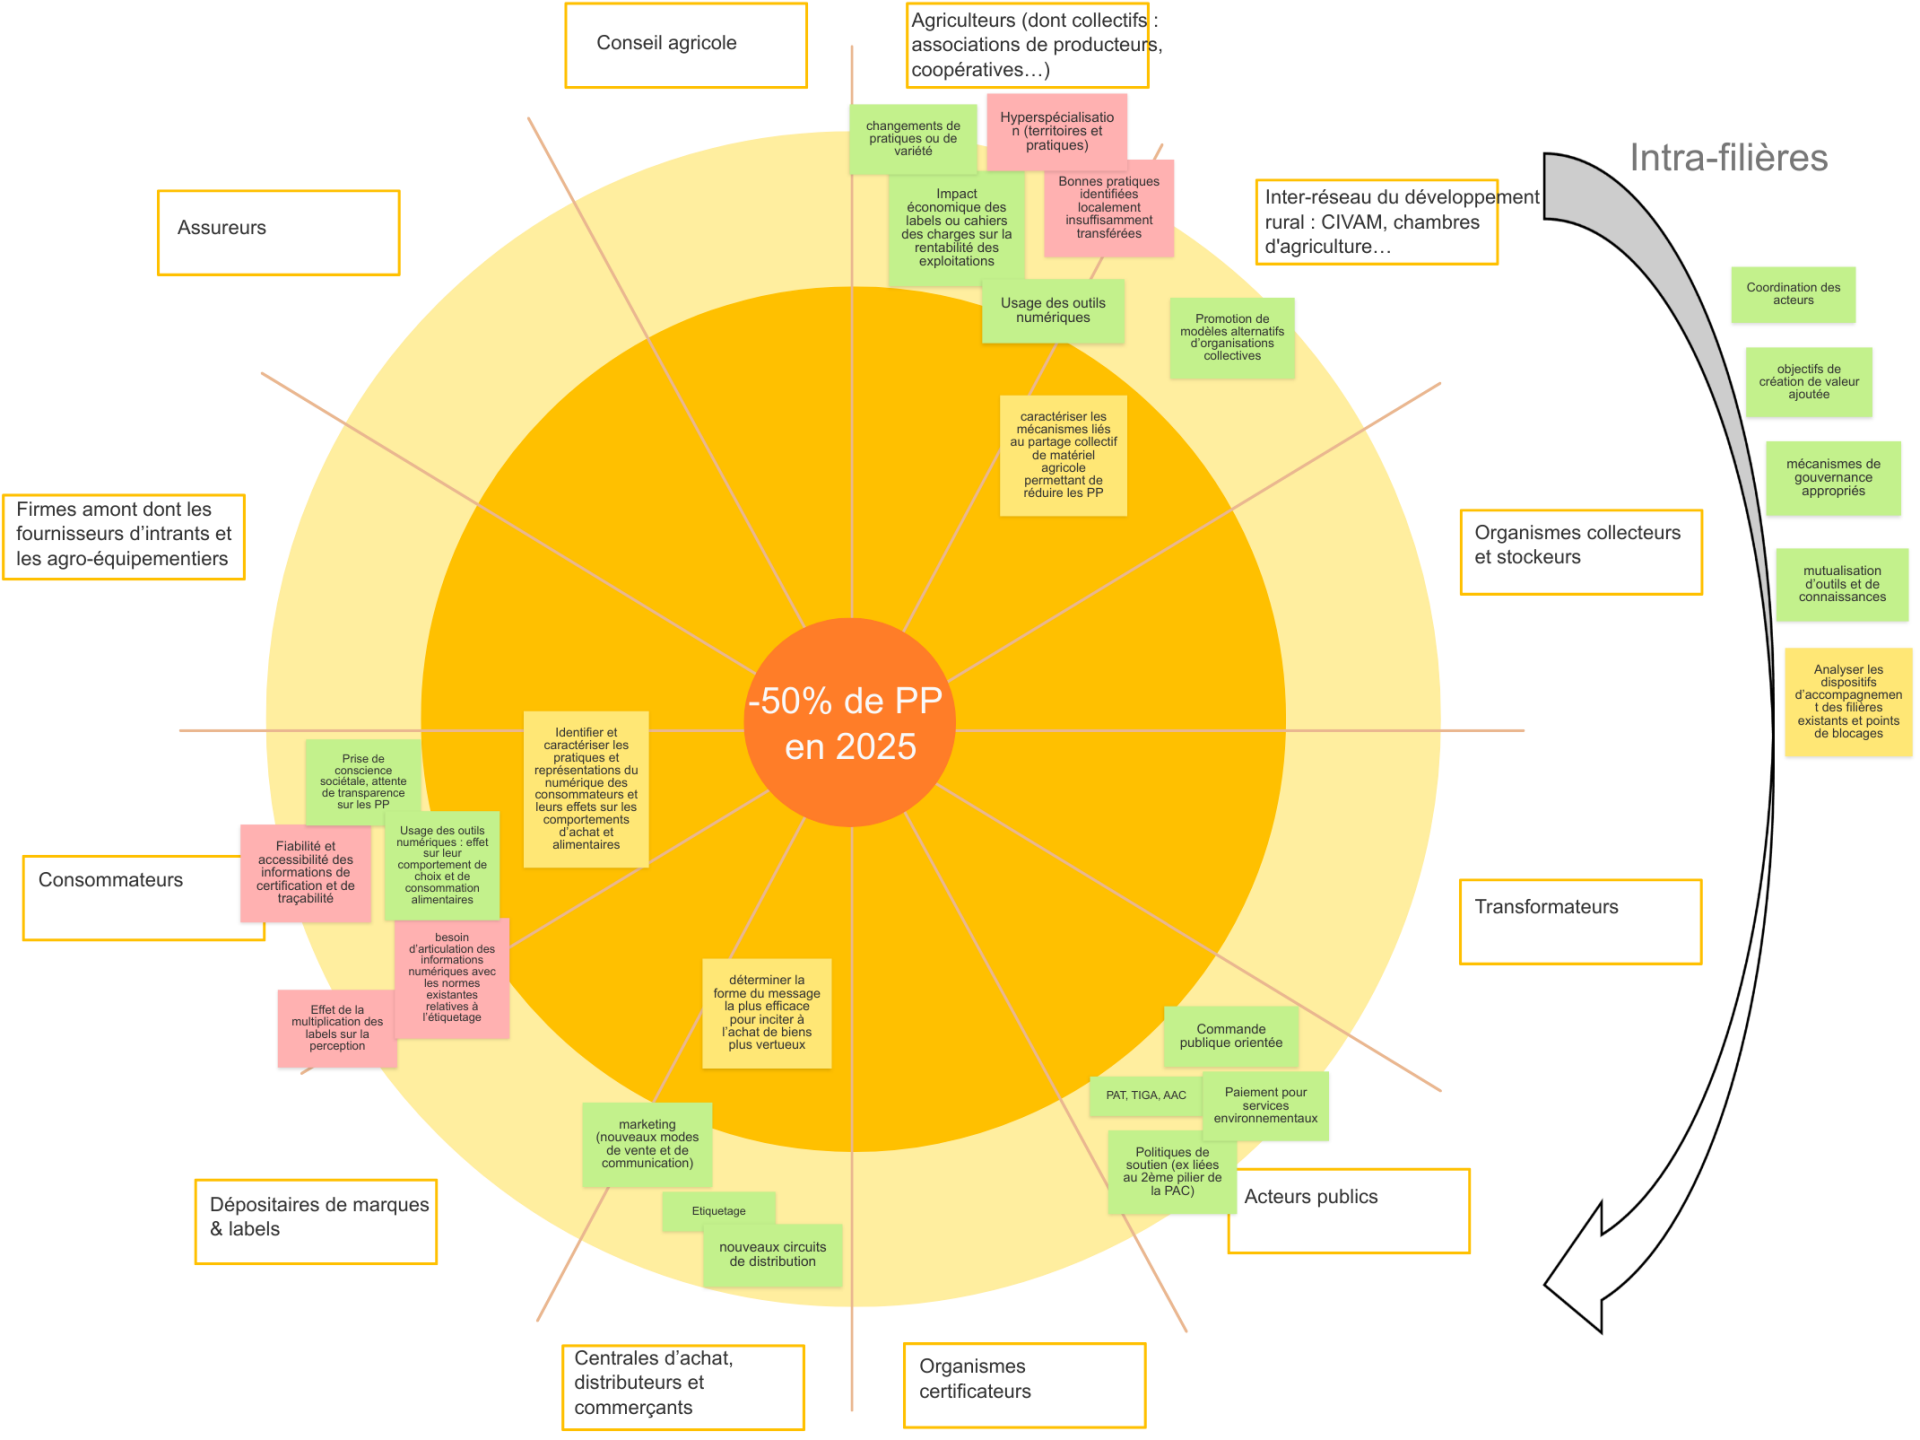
Conseil agricole

Agriculteurs (dont collectifs : associations de producteurs, coopératives…)

changements de pratiques ou de variété

Hyperspécialisation (territoires et pratiques)

Impact économique des labels ou cahiers des charges sur la rentabilité des exploitations

Bonnes pratiques identifiées localement insuffisamment transférées

Intra-filières

Inter-réseau du développement rural : CIVAM, chambres d'agriculture…

Assureurs

Usage des outils numériques

Promotion de modèles alternatifs d'organisations collectives

Coordination des acteurs

objectifs de création de valeur ajoutée

caractériser les mécanismes liés au partage collectif de matériel agricole permettant de réduire les PP

mécanismes de gouvernance appropriés

Firmes amont dont les fournisseurs d'intrants et les agro-équipementiers

Organismes collecteurs et stockeurs

mutualisation d'outils et de connaissances

Analyser les dispositifs d'accompagnement des filières existants et points de blocages

-50% de PP en 2025

Identifier et caractériser les pratiques et représentations du numérique des consommateurs et leurs effets sur les comportements d'achat et alimentaires

Prise de conscience sociétale, attente de transparence sur les PP

Usage des outils numériques : effet sur leur comportement de choix et de consommation alimentaires

Fiabilité et accessibilité des informations de certification et de traçabilité

Consommateurs

Transformateurs

besoin d'articulation des informations numériques avec les normes existantes relatives à l'étiquetage

déterminer la forme du message la plus efficace pour inciter à l'achat de biens plus vertueux

Effet de la multiplication des labels sur la perception

Commande publique orientée

PAT, TIGA, AAC

Paiement pour services environnementaux

marketing (nouveaux modes de vente et de communication)

Politiques de soutien (ex liées au 2ème pilier de la PAC)

Acteurs publics

Dépositaires de marques & labels

Etiquetage

nouveaux circuits de distribution

Centrales d'achat, distributeurs et commerçants

Organismes certificateurs